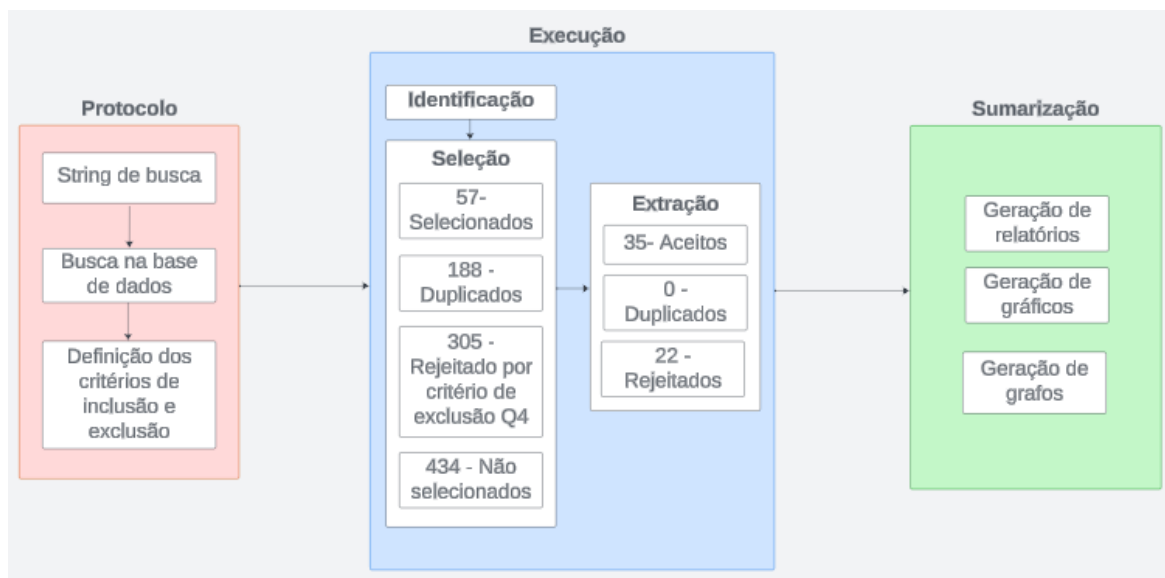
Protocolo

String de busca

Busca na base de dados

Definição dos critérios de inclusão e exclusão

Execução

Identificação

Seleção

57- Selecionados

188 - Duplicados

305 - Rejeitado por critério de exclusão Q4

434 - Não selecionados

Extração

35- Aceitos

0 - Duplicados

22 - Rejeitados

Sumarização

Geração de relatórios

Geração de gráficos

Geração de grafos